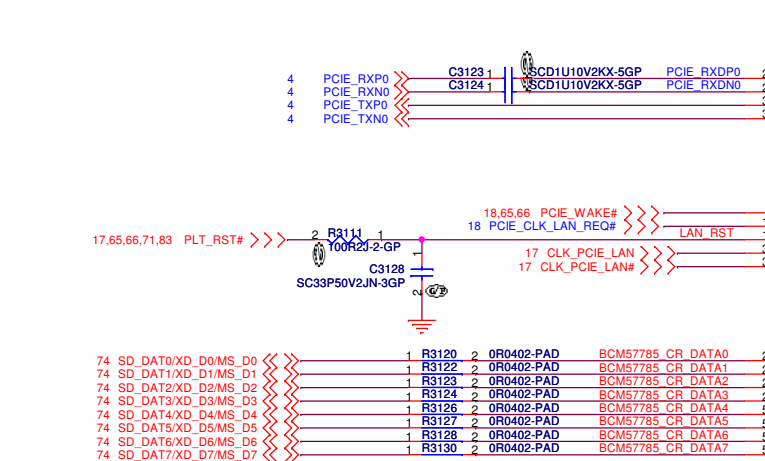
4 PCIE_RXP0
4 PCIE_RXN0
4 PCIE_TXP0
4 PCIE_TXN0

C3123 1 2 SCD1U10V2KX-5GP PCIE_RXDP0
C3124 1 2 SCD1U10V2KX-5GP PCIE_RXDN0

18,65,66 PCIE_WAKE#
18 PCIE_CLK_LAN_REQ#
LAN_RST

17,65,66,71,83 PLT_RST#
2 R3111 1
Y00R2J-2-GP
C3128
SC33P50V2JN-3GP
1
2

17 CLK_PCIE_LAN
17 CLK_PCIE_LAN#

| | | | | | |
|---|---|---|---|---|---|
| 74 SD_DAT0/XD_D0/MS_D0 | 1 | R3120 | 2 | 0R0402-PAD | BCM57785_CR_DATA0 |
| 74 SD_DAT1/XD_D1/MS_D1 | 1 | R3122 | 2 | 0R0402-PAD | BCM57785_CR_DATA1 |
| 74 SD_DAT2/XD_D2/MS_D2 | 1 | R3123 | 2 | 0R0402-PAD | BCM57785_CR_DATA2 |
| 74 SD_DAT3/XD_D3/MS_D3 | 1 | R3124 | 2 | 0R0402-PAD | BCM57785_CR_DATA3 |
| 74 SD_DAT4/XD_D4/MS_D4 | 1 | R3126 | 2 | 0R0402-PAD | BCM57785_CR_DATA4 |
| 74 SD_DAT5/XD_D5/MS_D5 | 1 | R3127 | 2 | 0R0402-PAD | BCM57785_CR_DATA5 |
| 74 SD_DAT6/XD_D6/MS_D6 | 1 | R3128 | 2 | 0R0402-PAD | BCM57785_CR_DATA6 |
| 74 SD_DAT7/XD_D7/MS_D7 | 1 | R3130 | 2 | 0R0402-PAD | BCM57785_CR_DATA7 |